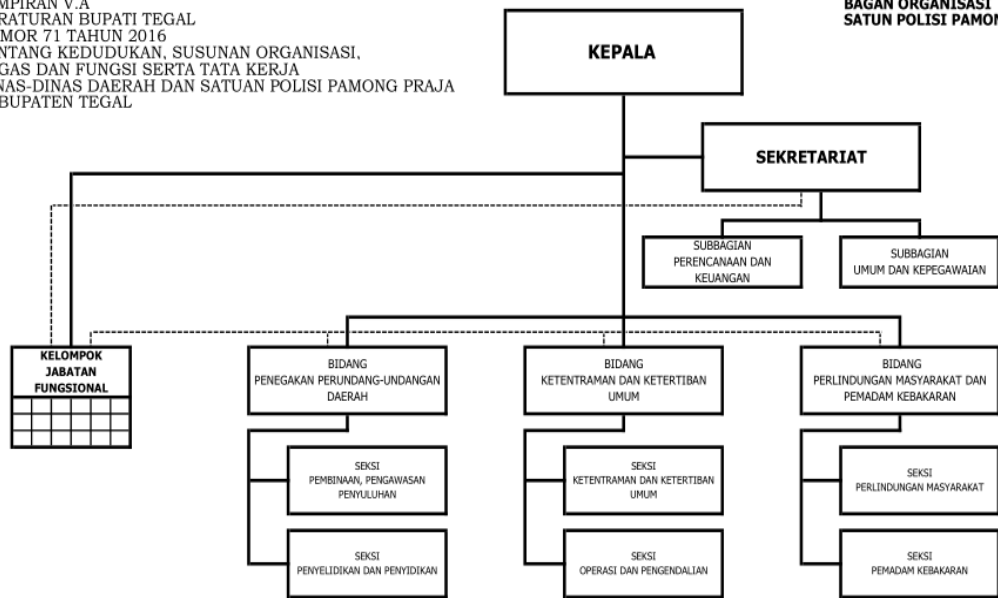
MPIRAN V.A
RATURAN BUPATI TEGAL
MOR 71 TAHUN 2016
NTANG KEDUDUKAN, SUSUNAN ORGANISASI,
GAS DAN FUNGSI SERTA TATA KERJA
NAS-DINAS DAERAH DAN SATUAN POLISI PAMONG PRAJA
BUPATEN TEGAL

BAGAN ORGANISASI
SATUN POLISI PAMON

KEPALA

SEKRETARIAT

SUBBAGIAN PERENCANAAN DAN KEUANGAN

SUBBAGIAN UMUM DAN KEPEGAWAIAN

KELOMPOK JABATAN FUNGSIONAL

BIDANG PENEGAKAN PERUNDANG-UNDANGAN DAERAH

BIDANG KETENTRAMAN DAN KETERTIBAN UMUM

BIDANG PERLINDUNGAN MASYARAKAT DAN PEMADAM KEBAKARAN

SEKSI PEMBINAAN, PENGAWASAN PENYULUHAN

SEKSI PENYELIDIKAN DAN PENYIDIKAN

SEKSI KETENTRAMAN DAN KETERTIBAN UMUM

SEKSI OPERASI DAN PENGENDALIAN

SEKSI PERLINDUNGAN MASYARAKAT

SEKSI PEMADAM KEBAKARAN